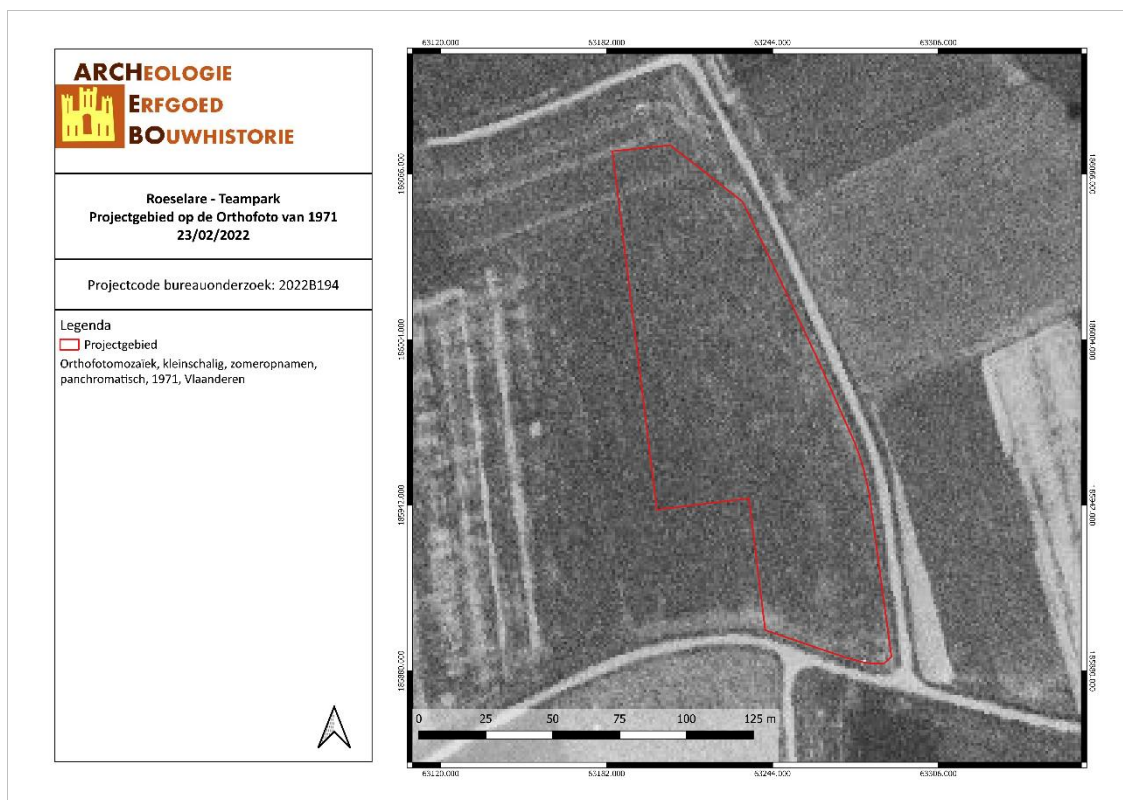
ARCHEOLOGIE
ERFGOED
BOUWHISTORIE

Roeselare - Teampark
Projectgebied op de Orthofoto van 1971
23/02/2022

Projectcode bureauonderzoek: 2022B194

Legenda
Projectgebied
Orthofotomozaïek, kleinschalig, zomeropnamen, panchromatisch, 1971, Vlaanderen

63120.000
63182.000
63244.000
63306.000

186066.000
186004.000
185942.000
185880.000

0 25 50 75 100 125 m

63120.000
63182.000
63244.000
63306.000